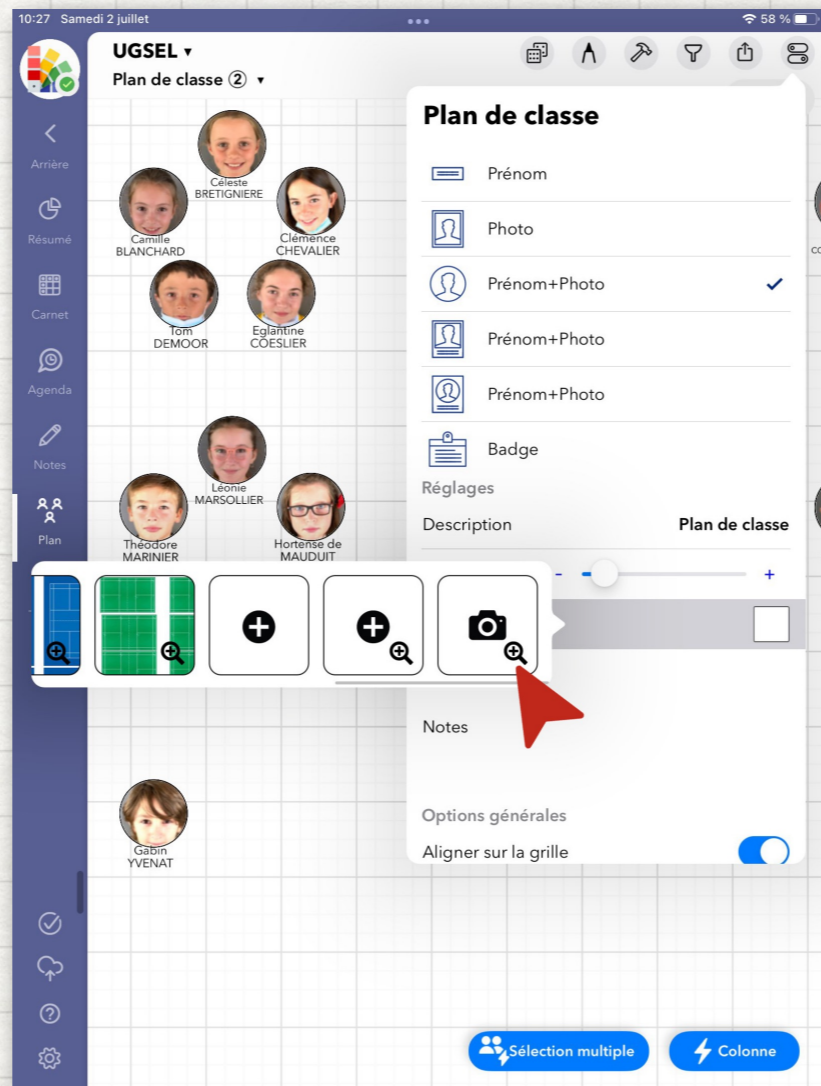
10:27 Samedi 2 juillet

58 %

UGSEL ▾
Plan de classe ② ▾

Arrière
Résumé
Carnet
Agenda
Notes
Plan

Céleste BRETIGNIERE
Camille BLANCHARD
Clémence CHEVALIER
Tom DEMOOR
Eglantine COESLIER
Léonie MARSOLLIER
Théodore MARINIER
Hortense de MAUDUIT
Gabin YVENAT

Plan de classe
Prénom
Photo
Prénom+Photo ✓
Prénom+Photo
Prénom+Photo
Badge
Réglages
Description Plan de classe
- +
Notes
Options générales
Aligner sur la grille

Sélection multiple
Colonne